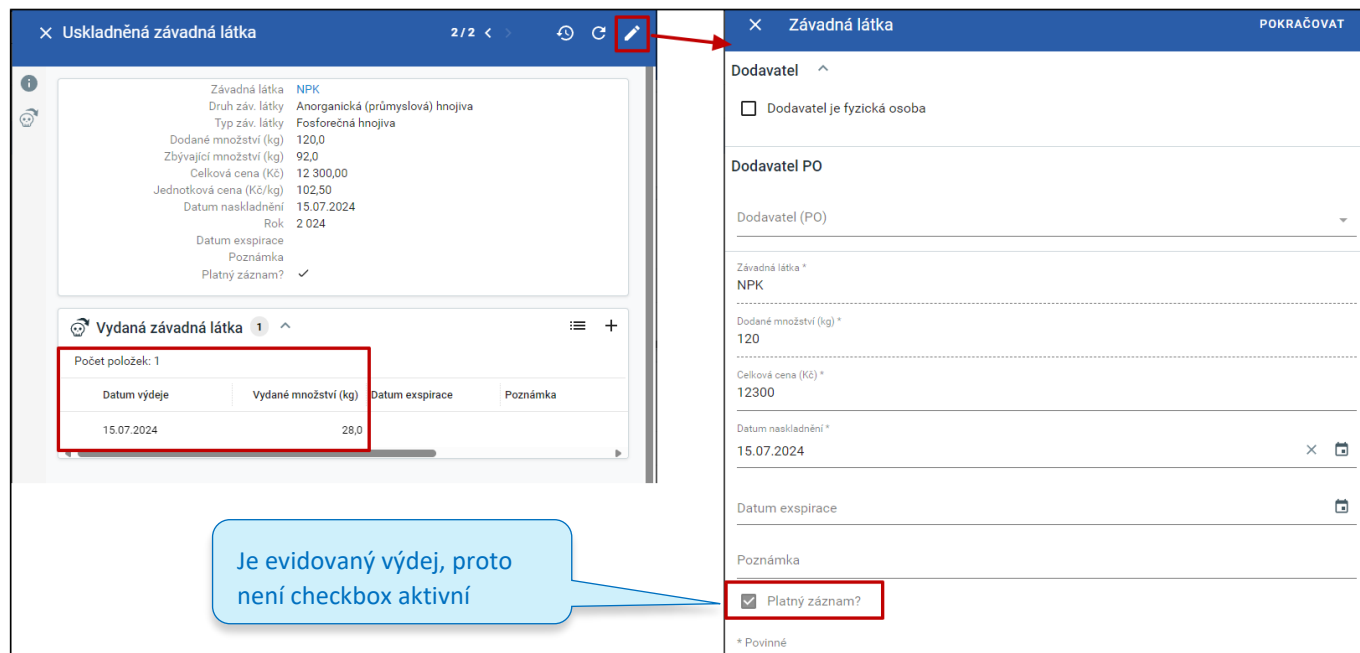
Uskladněná závadná látka

2/2

Závadná látka NPK
Druh záv. látky Anorganická (průmyslová) hnojiva
Typ záv. látky Fosforečná hnojiva
Dodané množství (kg) 120,0
Zbývající množství (kg) 92,0
Celková cena (Kč) 12 300,00
Jednotková cena (Kč/kg) 102,50
Datum naskladnění 15.07.2024
Rok 2 024
Datum exspirace
Poznámka
Platný záznam? ✓

Vydaná závadná látka 1

Počet položek: 1

| Datum výdeje | Vydané množství (kg) | Datum exspirace | Poznámka |
|---|---|---|---|
| 15.07.2024 | 28,0 | | |

Je evidovaný výdej, proto není checkbox aktivní

Závadná látka

POKRAČOVAT

Dodavatel

Dodavatel je fyzická osoba

Dodavatel PO

Dodavatel (PO)

Závadná látka *
NPK

Dodané množství (kg) *
120

Celková cena (Kč) *
12300

Datum naskladnění *
15.07.2024

Datum exspirace

Poznámka

Platný záznam?

* Povinné